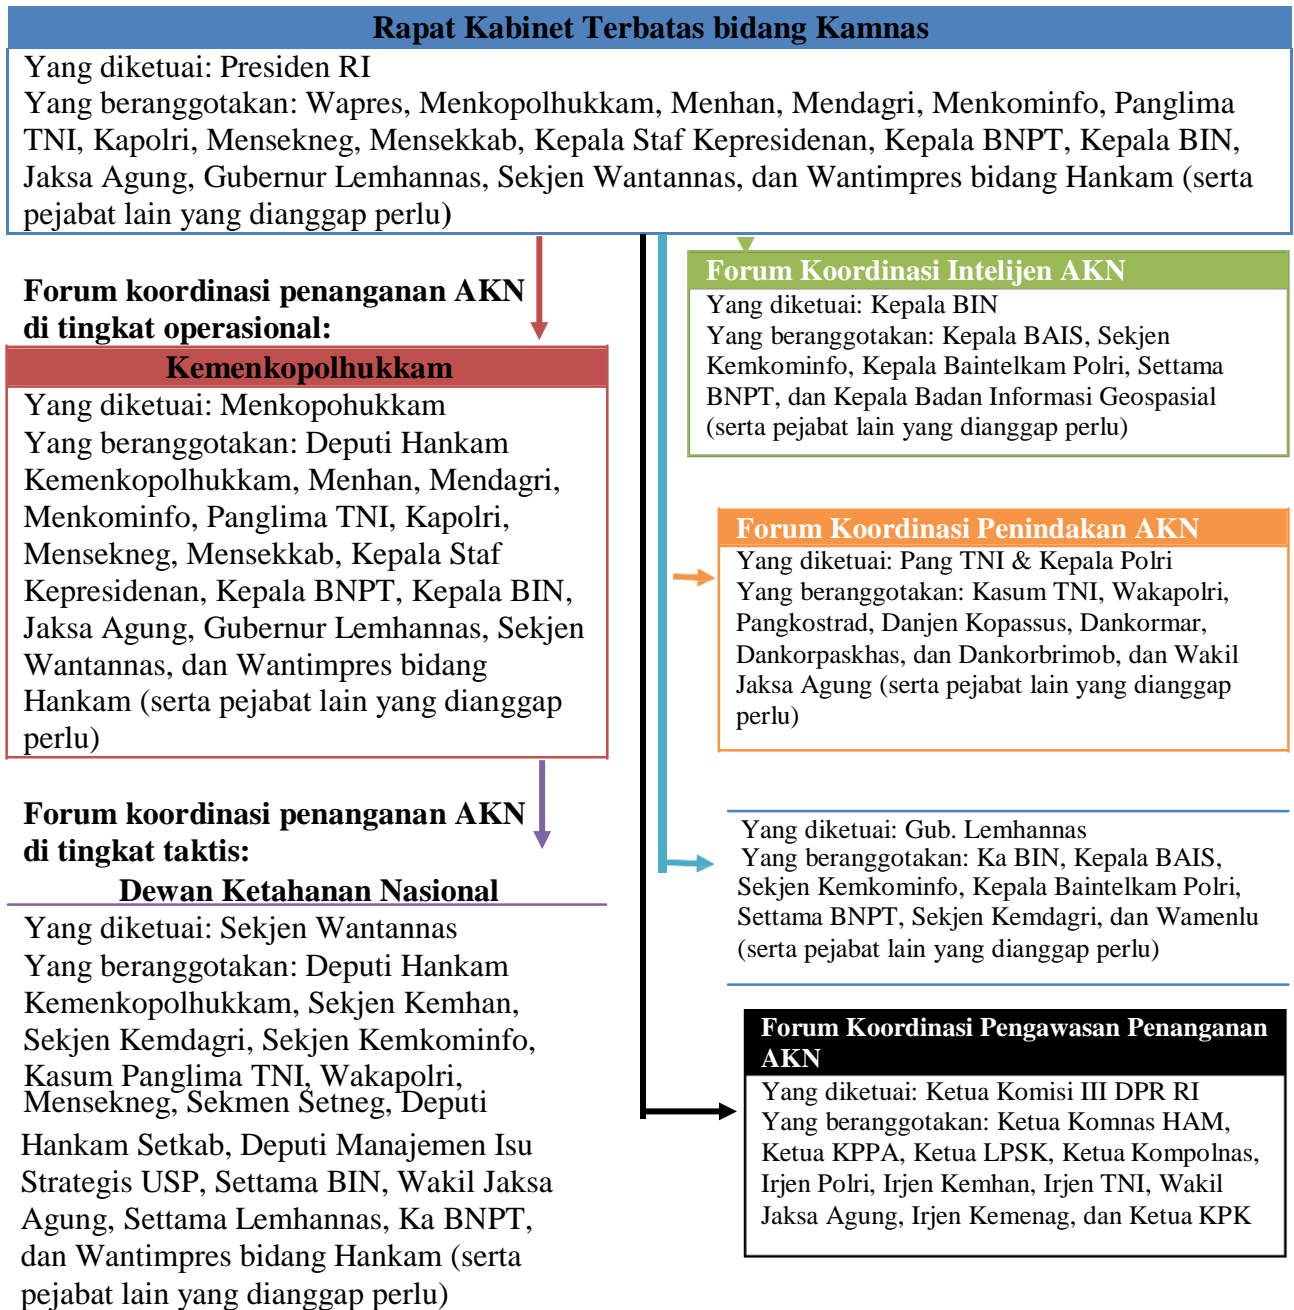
Rapat Kabinet Terbatas bidang Kamnas

Yang diketuai: Presiden RI
Yang beranggotakan: Wapres, Menkopolhukkam, Menhan, Mendagri, Menkominfo, Panglima TNI, Kapolri, Mensekneg, Mensekkab, Kepala Staf Kepresidenan, Kepala BNPT, Kepala BIN, Jaksa Agung, Gubernur Lemhannas, Sekjen Wantannas, dan Wantimpres bidang Hankam (serta pejabat lain yang dianggap perlu)

Forum koordinasi penanganan AKN di tingkat operasional:

Kemenkopolhukkam

Yang diketuai: Menkopohukkam
Yang beranggotakan: Deputi Hankam Kemenkopolhukkam, Menhan, Mendagri, Menkominfo, Panglima TNI, Kapolri, Mensekneg, Mensekkab, Kepala Staf Kepresidenan, Kepala BNPT, Kepala BIN, Jaksa Agung, Gubernur Lemhannas, Sekjen Wantannas, dan Wantimpres bidang Hankam (serta pejabat lain yang dianggap perlu)

Forum koordinasi penanganan AKN di tingkat taktis:

Dewan Ketahanan Nasional

Yang diketuai: Sekjen Wantannas
Yang beranggotakan: Deputi Hankam Kemenkopolhukkam, Sekjen Kemhan, Sekjen Kemdagri, Sekjen Kemkominfo, Kasum Panglima TNI, Wakapolri, Mensekneg, Sekmen Setneg, Deputi Hankam Setkab, Deputi Manajemen Isu Strategis USP, Settama BIN, Wakil Jaksa Agung, Settama Lemhannas, Ka BNPT, dan Wantimpres bidang Hankam (serta pejabat lain yang dianggap perlu)

Forum Koordinasi Intelijen AKN

Yang diketuai: Kepala BIN
Yang beranggotakan: Kepala BAIS, Sekjen Kemkominfo, Kepala Baintelkam Polri, Settama BNPT, dan Kepala Badan Informasi Geospasial (serta pejabat lain yang dianggap perlu)

Forum Koordinasi Penindakan AKN

Yang diketuai: Pang TNI & Kepala Polri
Yang beranggotakan: Kasum TNI, Wakapolri, Pangkostrad, Danjen Kopassus, Dankormar, Dankorpaskhas, dan Dankorbrimob, dan Wakil Jaksa Agung (serta pejabat lain yang dianggap perlu)

Yang diketuai: Gub. Lemhannas
Yang beranggotakan: Ka BIN, Kepala BAIS, Sekjen Kemkominfo, Kepala Baintelkam Polri, Settama BNPT, Sekjen Kemdagri, dan Wamenlu (serta pejabat lain yang dianggap perlu)

Forum Koordinasi Pengawasan Penanganan AKN

Yang diketuai: Ketua Komisi III DPR RI
Yang beranggotakan: Ketua Komnas HAM, Ketua KPPA, Ketua LPSK, Ketua Kompolnas, Irjen Polri, Irjen Kemhan, Irjen TNI, Wakil Jaksa Agung, Irjen Kemenag, dan Ketua KPK